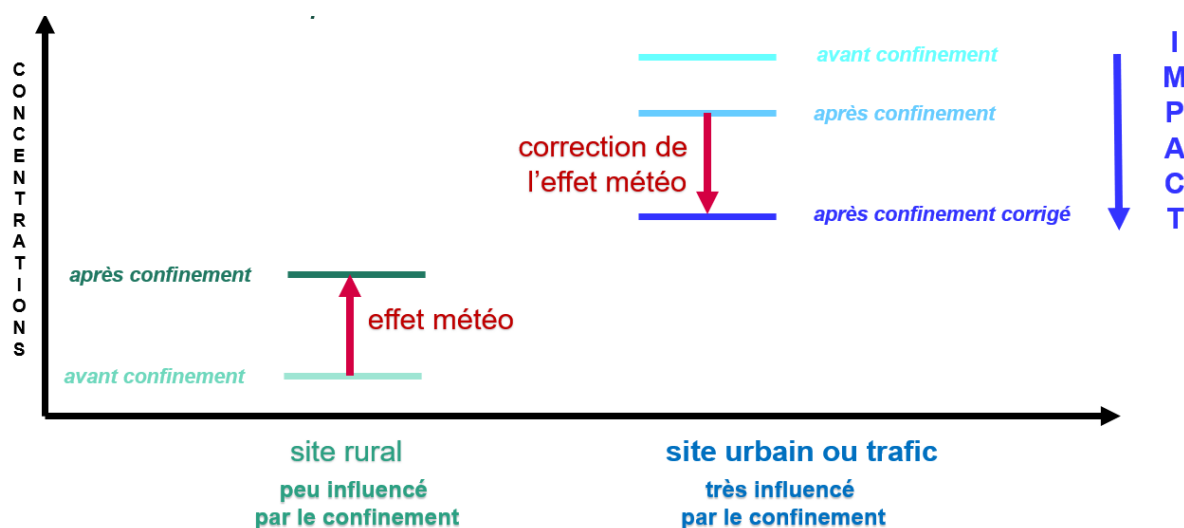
CONCENTRATIONS

avant confinement

après confinement

correction de l'effet météo

après confinement corrigé

IMPACT

après confinement

effet météo

avant confinement

site rural

peu influencé par le confinement

site urbain ou trafic

très influencé par le confinement